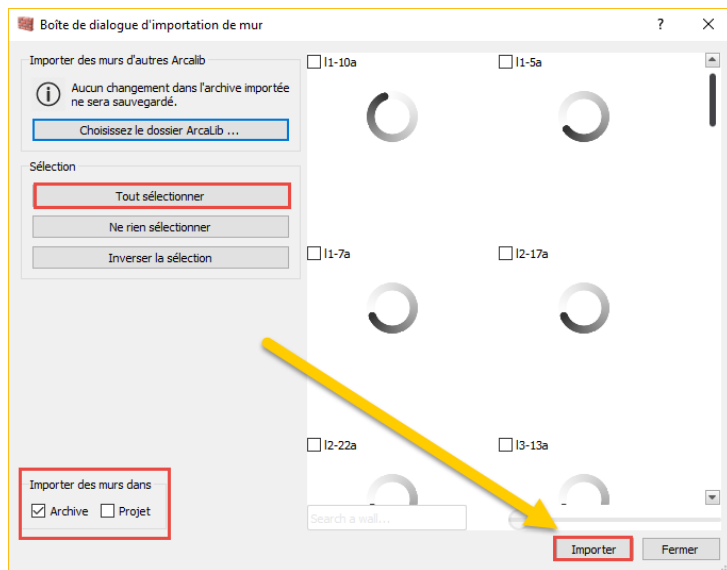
Boîte de dialogue d'importation de mur

?

Importer des murs d'autres Arcalib

Aucun changement dans l'archive importée ne sera sauvegardé.

Choisissez le dossier ArcaLib ...

Sélection

Tout sélectionner

Ne rien sélectionner

Inverser la sélection

Importer des murs dans

Archive

Projet

I1-10a

I1-5a

I1-7a

I2-17a

I2-22a

I3-13a

Search a wall...

Importer

Fermer